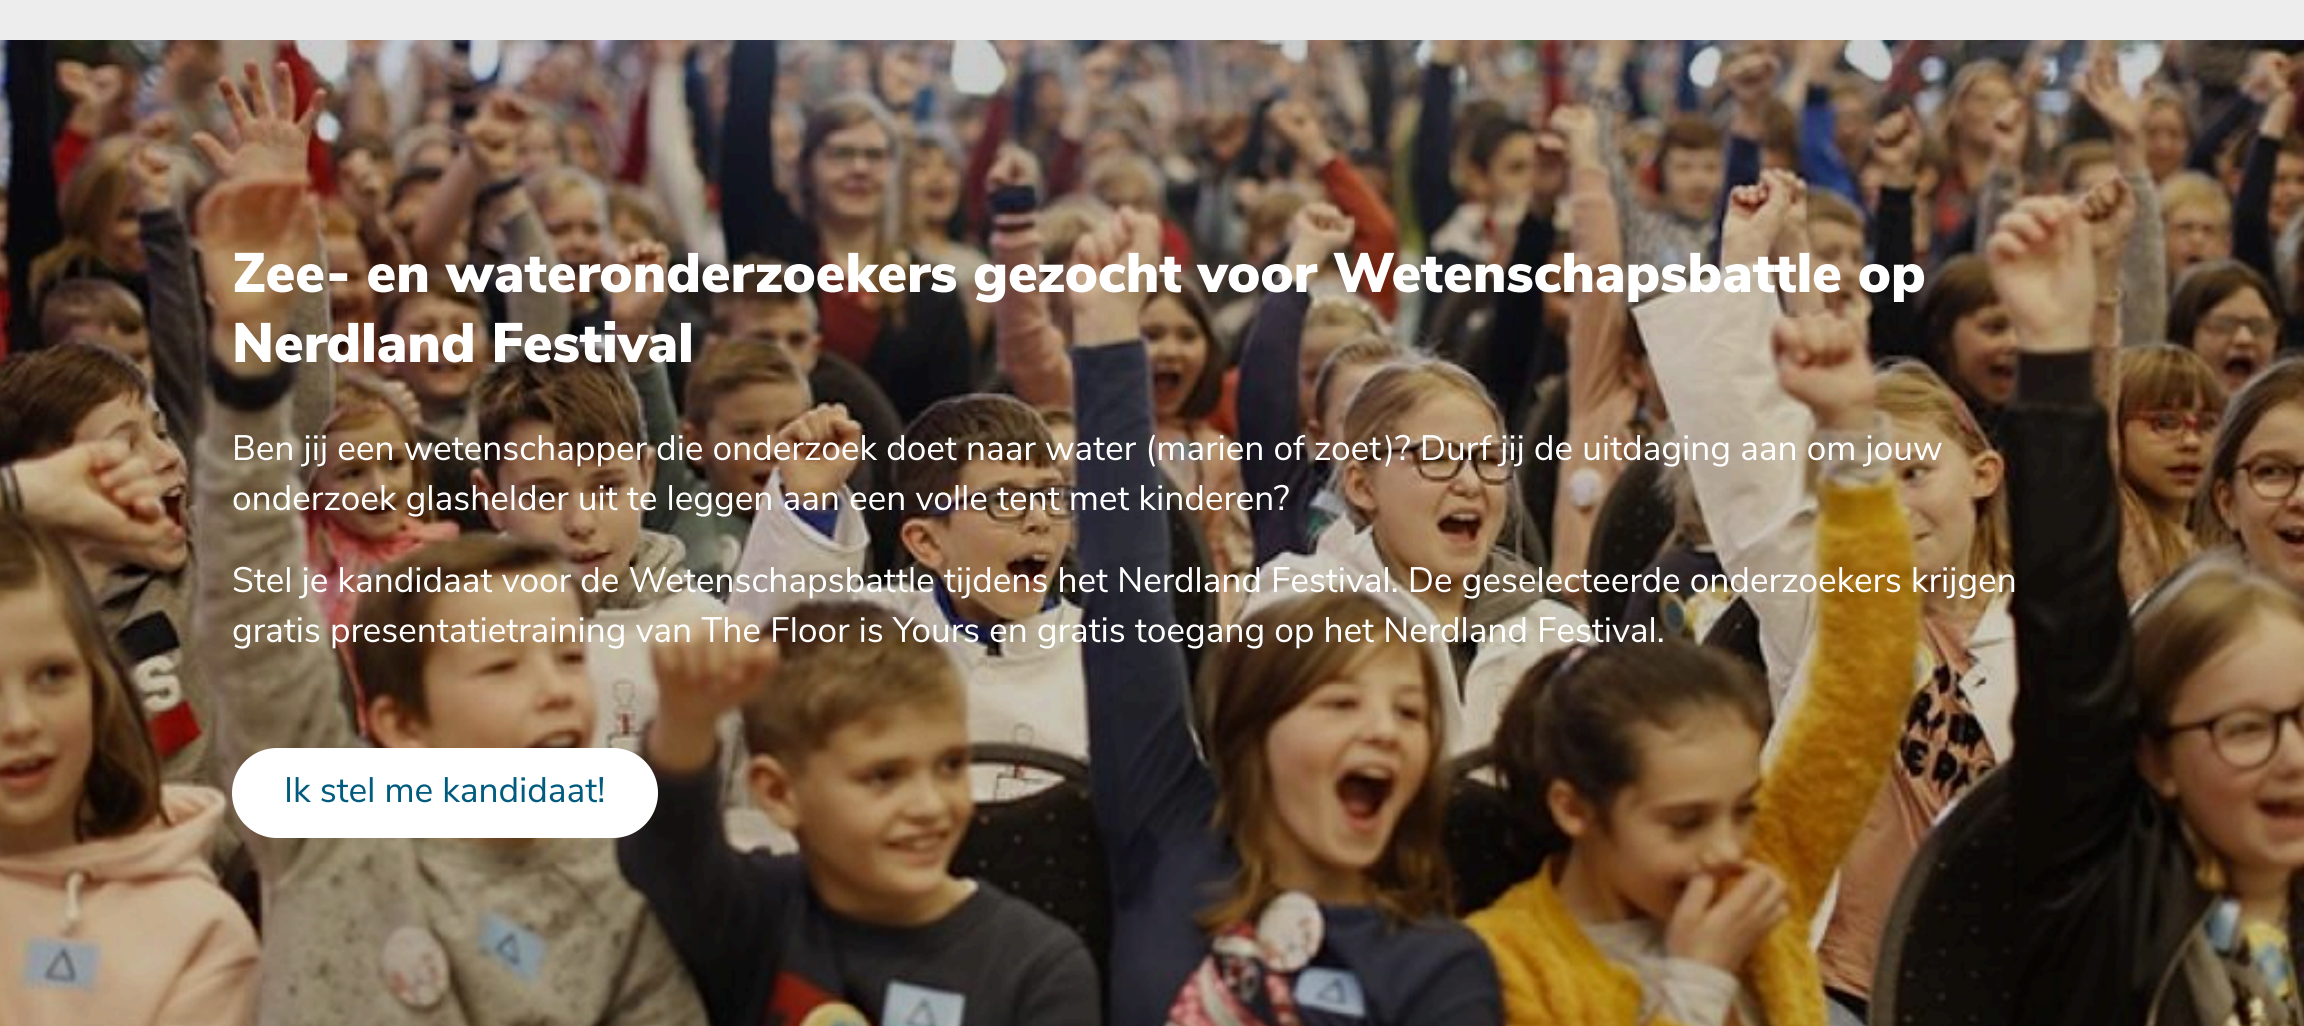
Zee- en wateronderzoekers gezocht voor Wetenschapsbattle op Nerdland Festival

Ben jij een wetenschapper die onderzoek doet naar water (marien of zoet)? Durf jij de uitdaging aan om jouw onderzoek glashelder uit te leggen aan een volle tent met kinderen?

Stel je kandidaat voor de Wetenschapsbattle tijdens het Nerdland Festival. De geselecteerde onderzoekers krijgen gratis presentatietraining van The Floor is Yours en gratis toegang op het Nerdland Festival.

Ik stel me kandidaat!